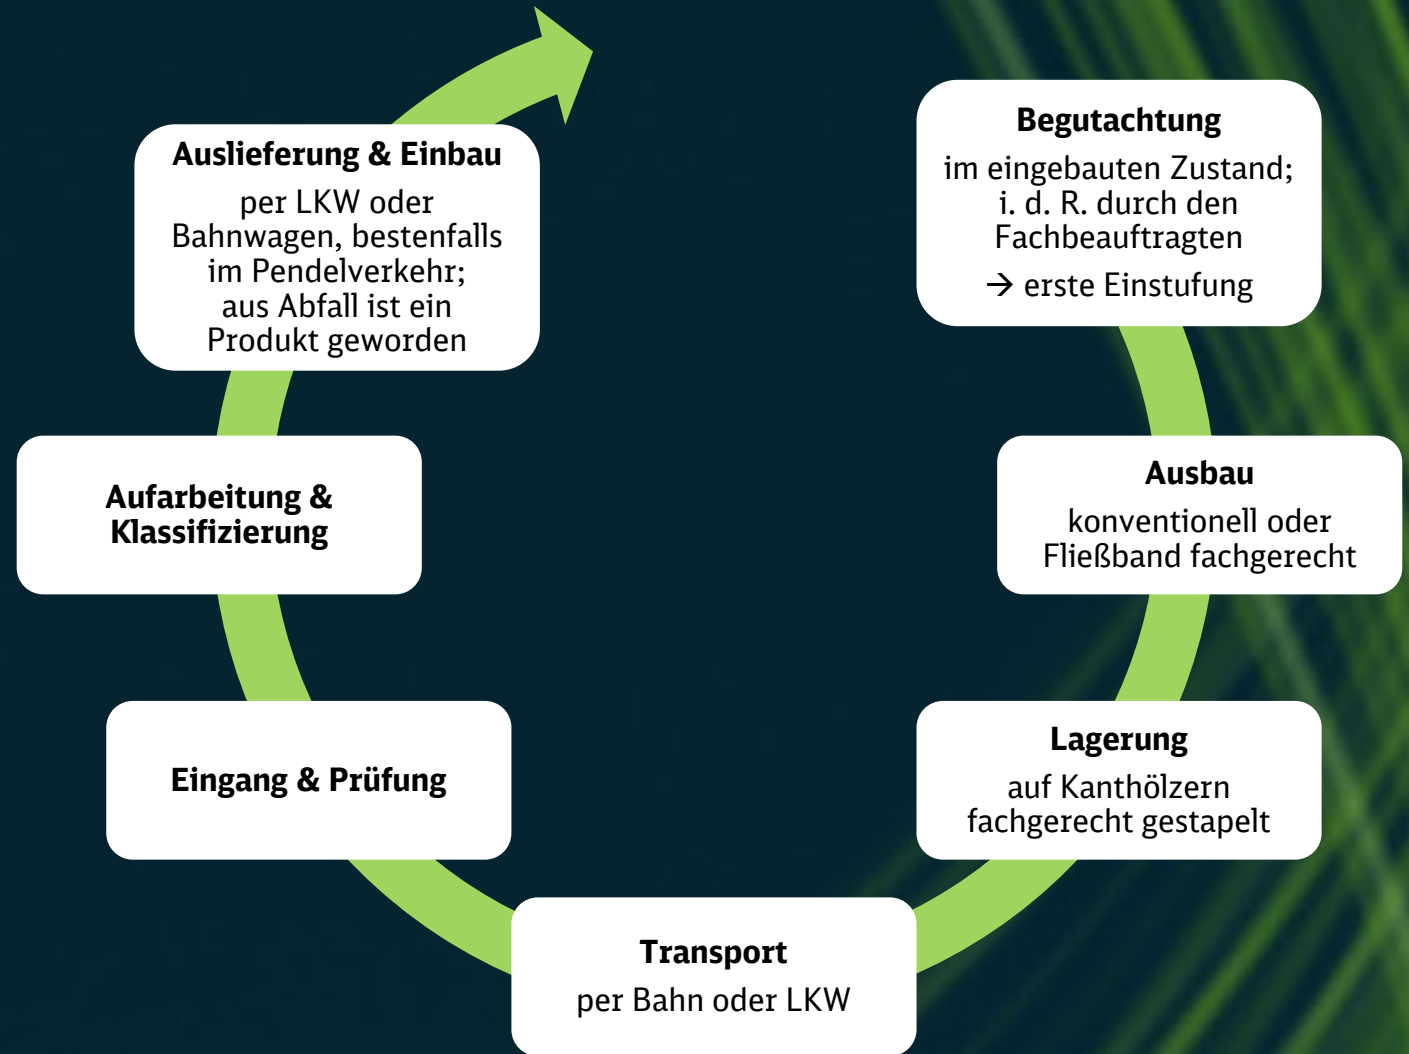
Begutachtung
im eingebauten Zustand; i. d. R. durch den Fachbeauftragten
→ erste Einstufung

Ausbau
konventionell oder Fließband fachgerecht

Lagerung
auf Kanthölzern fachgerecht gestapelt

Transport
per Bahn oder LKW

Eingang & Prüfung

Aufarbeitung & Klassifizierung

Auslieferung & Einbau
per LKW oder Bahnwagen, bestenfalls im Pendelverkehr; aus Abfall ist ein Produkt geworden